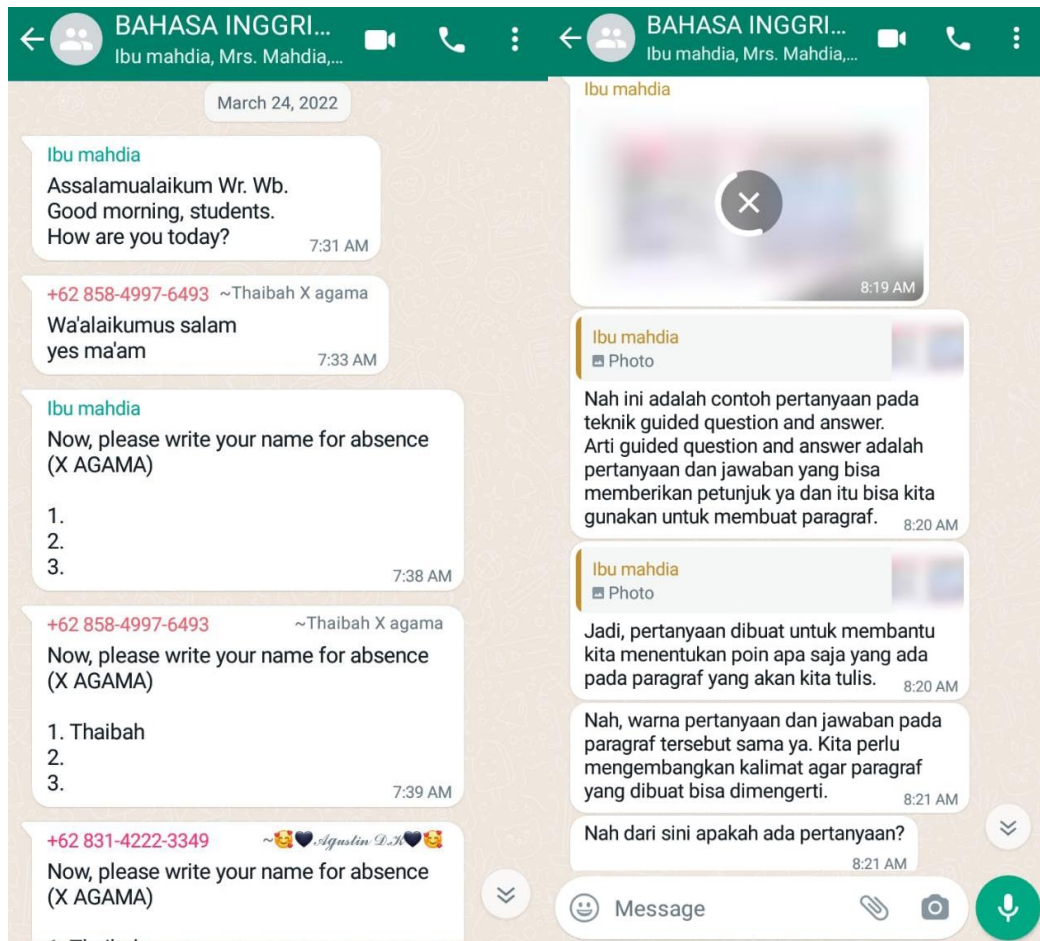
BAHASA INGGRI...
Ibu mahdia, Mrs. Mahdia,...

March 24, 2022

Ibu mahdia
Assalamualaikum Wr. Wb.
Good morning, students.
How are you today?
7:31 AM

+62 858-4997-6493 ~Thaibah X agama
Wa'alaikumus salam
yes ma'am
7:33 AM

Ibu mahdia
Now, please write your name for absence (X AGAMA)

1.
2.
3.
7:38 AM

+62 858-4997-6493 ~Thaibah X agama
Now, please write your name for absence (X AGAMA)

1. Thaibah
2.
3.
7:39 AM

+62 831-4222-3349 ~Agustin D.K
Now, please write your name for absence (X AGAMA)

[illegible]

BAHASA INGGRI...
Ibu mahdia, Mrs. Mahdia,...

Ibu mahdia
8:19 AM

Ibu mahdia
Photo
Nah ini adalah contoh pertanyaan pada teknik guided question and answer.
Arti guided question and answer adalah pertanyaan dan jawaban yang bisa memberikan petunjuk ya dan itu bisa kita gunakan untuk membuat paragraf.
8:20 AM

Ibu mahdia
Photo
Jadi, pertanyaan dibuat untuk membantu kita menentukan poin apa saja yang ada pada paragraf yang akan kita tulis.
8:20 AM

Nah, warna pertanyaan dan jawaban pada paragraf tersebut sama ya. Kita perlu mengembangkan kalimat agar paragraf yang dibuat bisa dimengerti.
8:21 AM

Nah dari sini apakah ada pertanyaan?
8:21 AM

Message